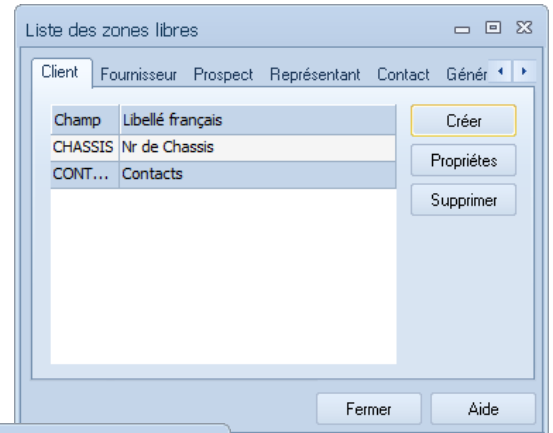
Liste des zones libres

Client | Fournisseur | Prospect | Représentant | Contact | Génér

| Champ | Libellé français |
|---|---|
| CHASSIS | Nr de Chassis |
| CONT... | Contacts |

Créer

Propriétes

Supprimer

Fermer

Aide